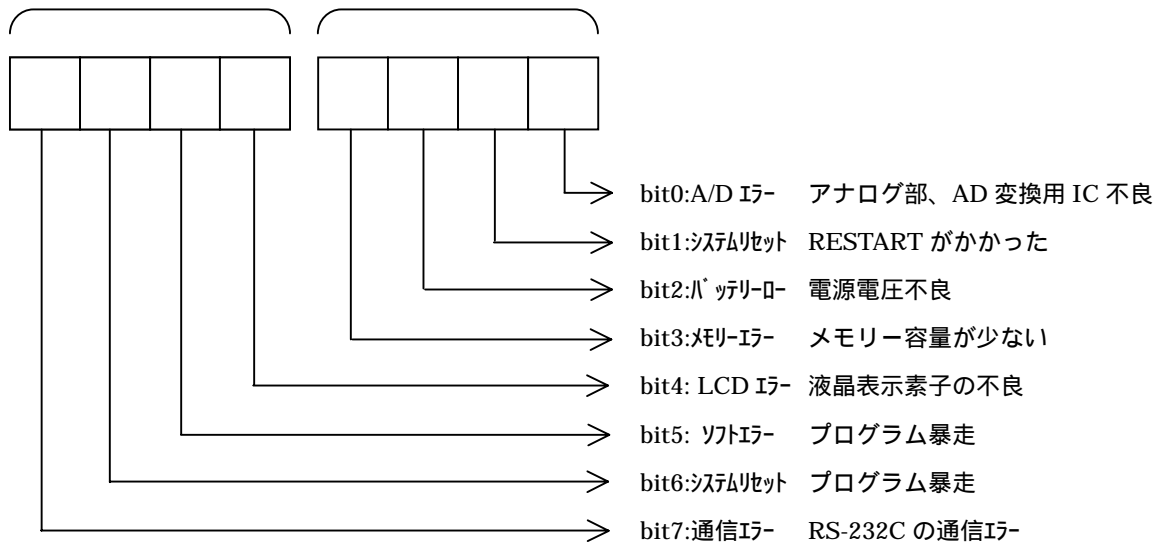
bit0:A/D ｴﾗｰ　アナログ部、AD 変換用 IC 不良
bit1:ｼｽﾃﾑﾘｾｯﾄ　RESTART がかかった
bit2:ﾊﾞｯﾃﾘｰﾛｰ　電源電圧不良
bit3:ﾒﾓﾘｰｴﾗｰ　メモリー容量が少ない
bit4: LCD ｴﾗｰ　液晶表示素子の不良
bit5: ｿﾌﾄｴﾗｰ　プログラム暴走
bit6:ｼｽﾃﾑﾘｾｯﾄ　プログラム暴走
bit7:通信ｴﾗｰ　RS-232C の通信ｴﾗｰ